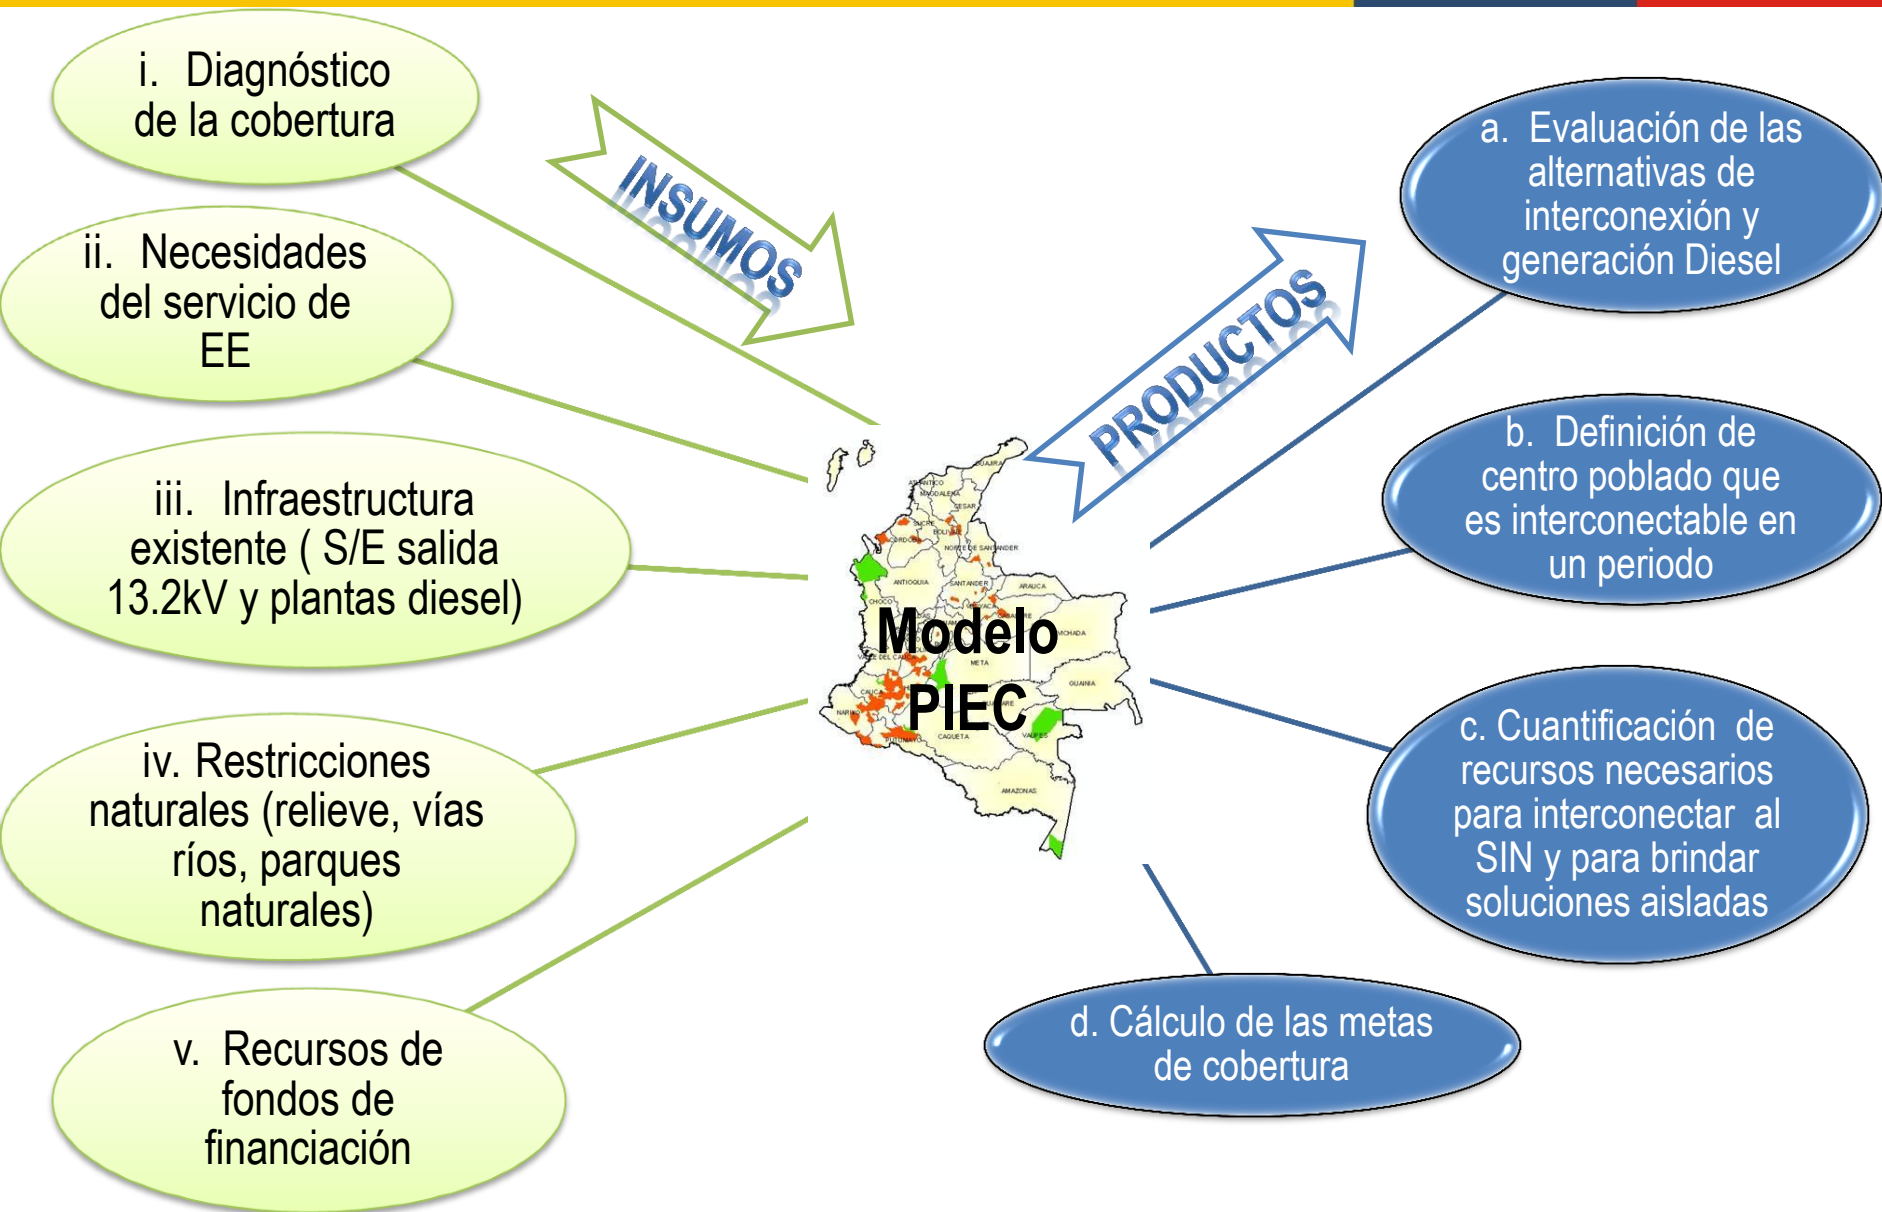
i. Diagnóstico de la cobertura

ii. Necesidades del servicio de EE

iii. Infraestructura existente ( S/E salida 13.2kV y plantas diesel)

iv. Restricciones naturales (relieve, vías ríos, parques naturales)

v. Recursos de fondos de financiación

INSUMOS

Modelo PIEC

PRODUCTOS

a. Evaluación de las alternativas de interconexión y generación Diesel

b. Definición de centro poblado que es interconectable en un periodo

c. Cuantificación de recursos necesarios para interconectar al SIN y para brindar soluciones aisladas

d. Cálculo de las metas de cobertura